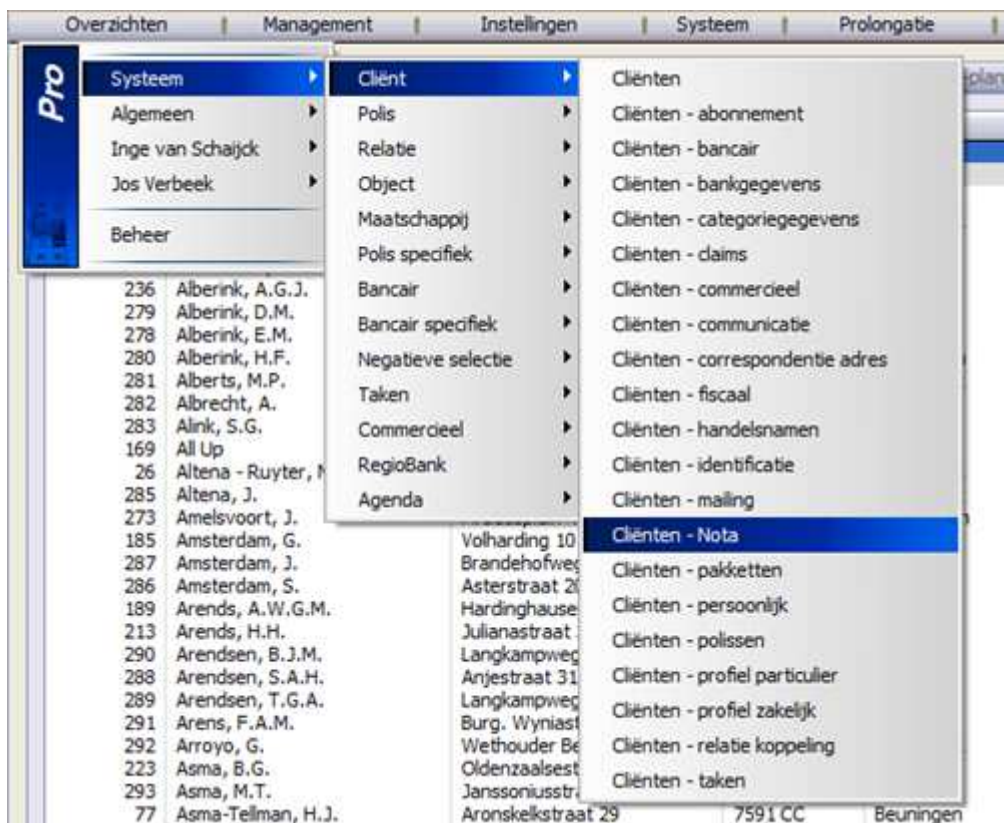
Overzichten | Management | Instellingen | Systeem | Prolongatie |

Pro

Systeem
Algemeen
Inge van Schaijck
Jos Verbeek
Beheer

Cliënt
Polis
Relatie
Object
Maatschappij
Polis specifiek
Bancair
Bancair specifiek
Negatieve selectie
Taken
Commercieel
RegioBank
Agenda

Cliënten
Cliënten - abonnement
Cliënten - bancair
Cliënten - bankgegevens
Cliënten - categoriegegevens
Cliënten - claims
Cliënten - commercieel
Cliënten - communicatie
Cliënten - correspondentie adres
Cliënten - fiscaal
Cliënten - handelsnamen
Cliënten - identificatie
Cliënten - mailing
Cliënten - Nota
Cliënten - pakketten
Cliënten - persoonlijk
Cliënten - polissen
Cliënten - profiel particulier
Cliënten - profiel zakelijk
Cliënten - relatie koppeling
Cliënten - taken

236 Alberink, A.G.J.
279 Alberink, D.M.
278 Alberink, E.M.
280 Alberink, H.F.
281 Alberts, M.P.
282 Albrecht, A.
283 Alink, S.G.
169 All Up
26 Altena - Ruyter, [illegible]
285 Altena, J.
273 Amelsvoort, J.
185 Amsterdam, G. Volharding 10
287 Amsterdam, J. Brandehofweg
286 Amsterdam, S. Asterstraat 2
189 Arends, A.W.G.M. Hardinghause
213 Arends, H.H. Julianastraat
290 Arendsen, B.J.M. Langkampweg
288 Arendsen, S.A.H. Anjestraat 31
289 Arendsen, T.G.A. Langkampweg
291 Arens, F.A.M. Burg. Wyniast
292 Arroyo, G. Wethouder Be
223 Asma, B.G. Oldenzaalsest
293 Asma, M.T. Janssoniusstra
77 Asma-Tellman, H.J. Aronskelkstraat 29 7591 CC Beuningen